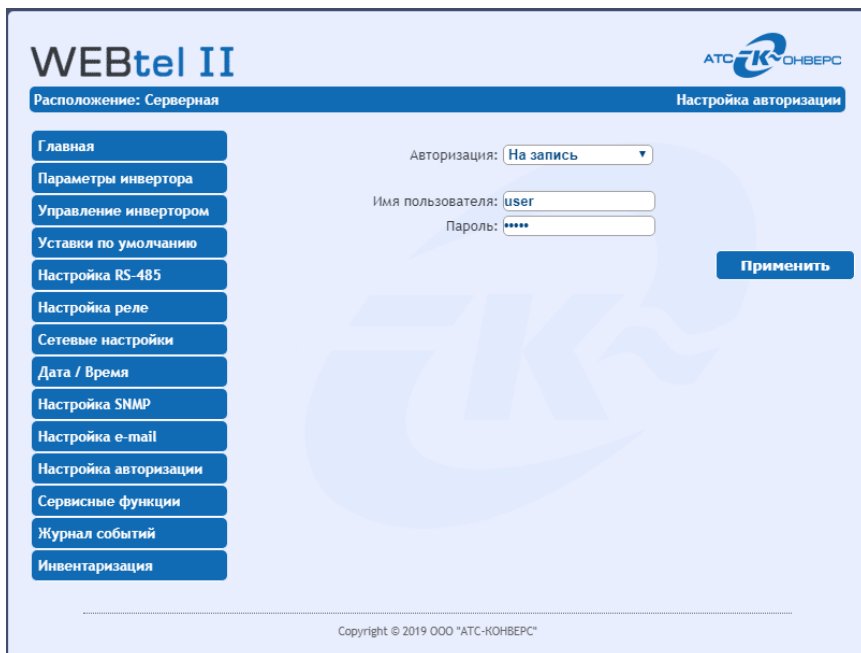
WEBtel II

АТС К ОНВЕРС

Расположение: Серверная

Настройка авторизации

Главная
Параметры инвертора
Управление инвертором
Уставки по умолчанию
Настройка RS-485
Настройка реле
Сетевые настройки
Дата / Время
Настройка SNMP
Настройка e-mail
Настройка авторизации
Сервисные функции
Журнал событий
Инвентаризация

Авторизация: На запись

Имя пользователя: user
Пароль: •••••

Применить

Copyright © 2019 ООО "АТС-КОНВЕРС"